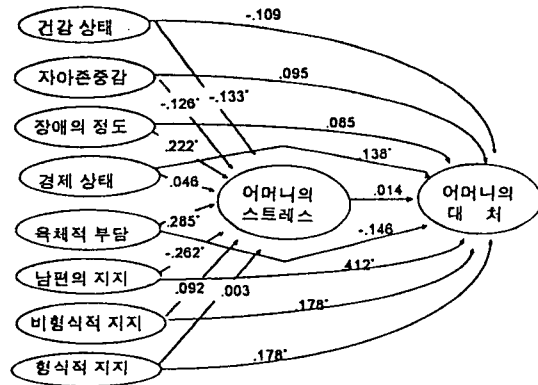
건강 상태

자아존중감

장애의 정도

경제 상태

육체적 부담

남편의 지지

비형식적 지지

형식적 지지

어머니의 스트레스

어머니의 대처

-.109

.095

-.126*

-.133*

.085

.222*

.138*

.046

.014

.285*

-.146

-.262*

.412*

.092

.003

.178*

.178*